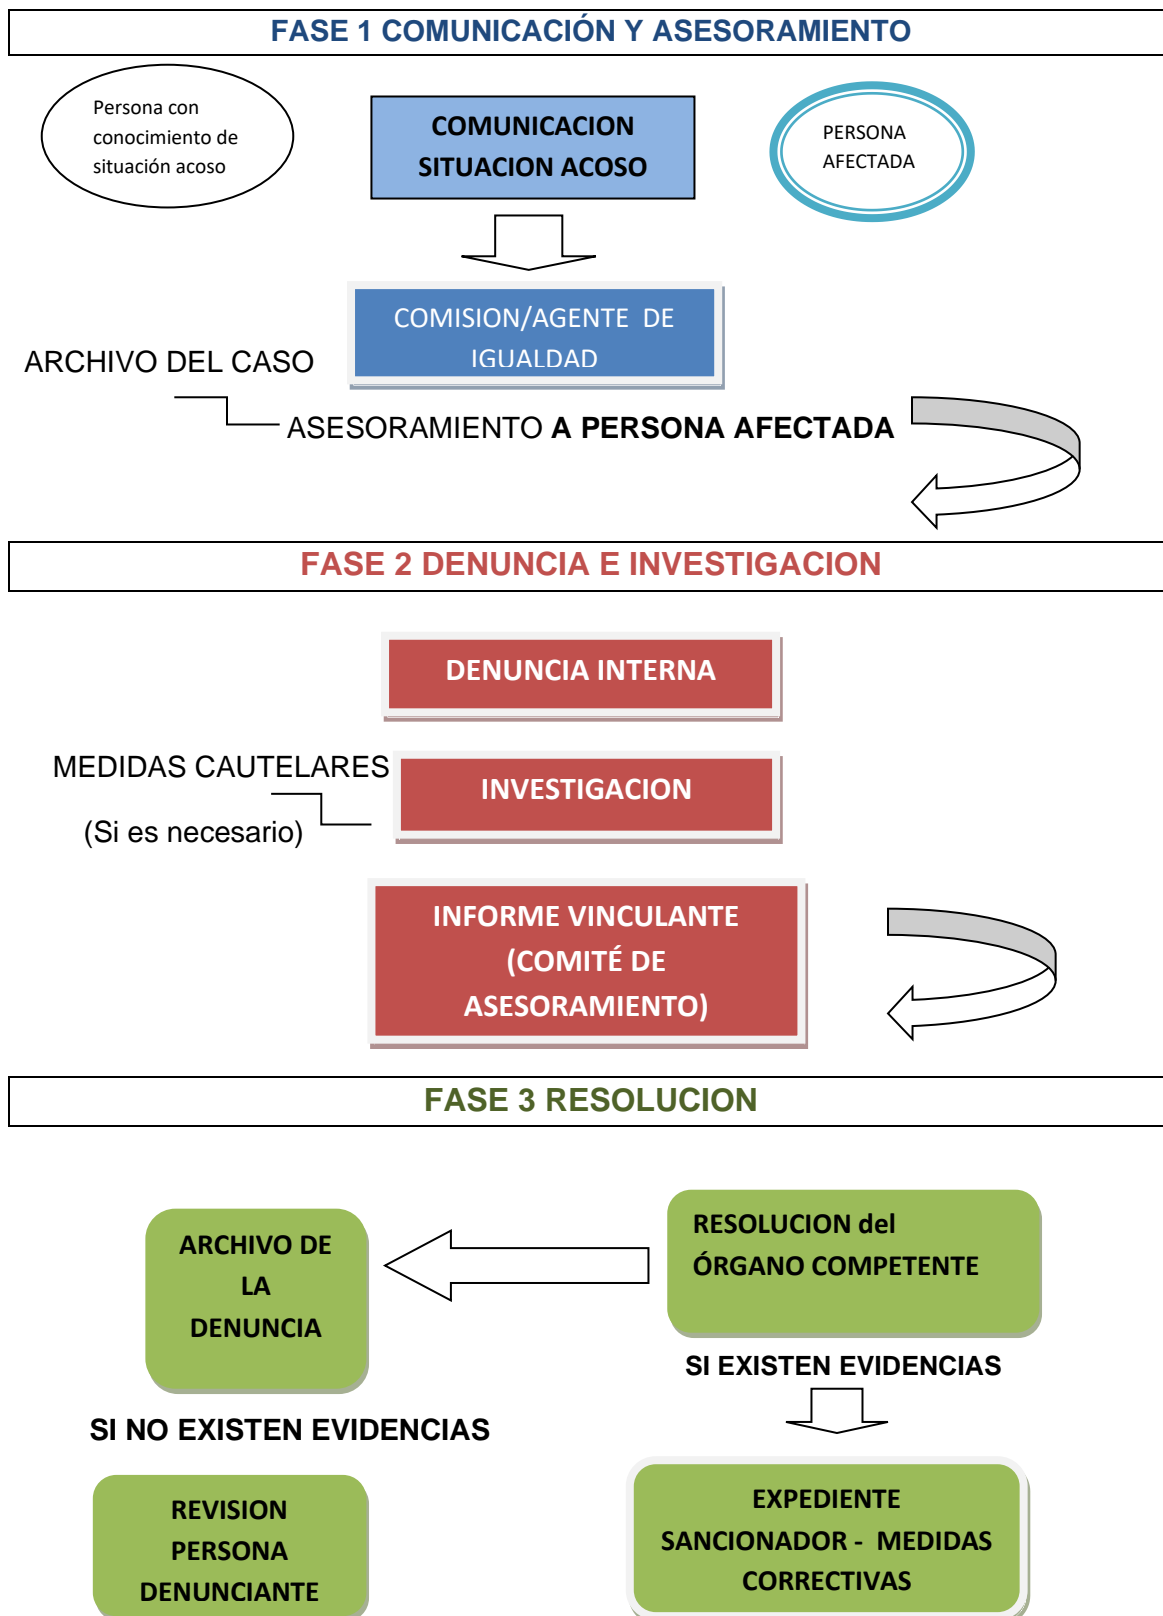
FASE 1 COMUNICACIÓN Y ASESORAMIENTO

Persona con conocimiento de situación acoso

COMUNICACION SITUACION ACOSO

PERSONA AFECTADA

COMISION/AGENTE DE IGUALDAD

ARCHIVO DEL CASO

ASESORAMIENTO A PERSONA AFECTADA

FASE 2 DENUNCIA E INVESTIGACION

DENUNCIA INTERNA

MEDIDAS CAUTELARES

(Si es necesario)

INVESTIGACION

INFORME VINCULANTE (COMITÉ DE ASESORAMIENTO)

FASE 3 RESOLUCION

ARCHIVO DE LA DENUNCIA

RESOLUCION del ÓRGANO COMPETENTE

SI EXISTEN EVIDENCIAS

SI NO EXISTEN EVIDENCIAS

REVISION PERSONA DENUNCIANTE

EXPEDIENTE SANCIONADOR - MEDIDAS CORRECTIVAS